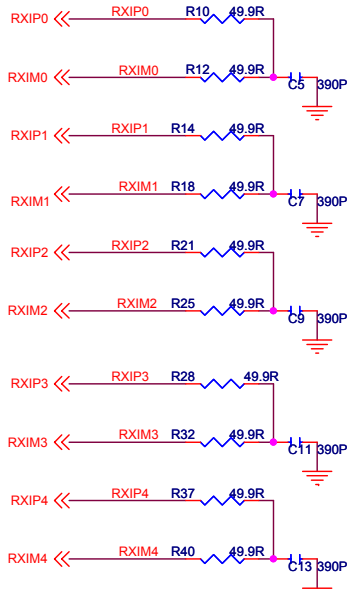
RXIP0 RXIP0 R10 49.9R
RXIM0 RXIM0 R12 49.9R C5 390P
RXIP1 RXIP1 R14 49.9R
RXIM1 RXIM1 R18 49.9R C7 390P
RXIP2 RXIP2 R21 49.9R
RXIM2 RXIM2 R25 49.9R C9 390P
RXIP3 RXIP3 R28 49.9R
RXIM3 RXIM3 R32 49.9R C11 390P
RXIP4 RXIP4 R37 49.9R
RXIM4 RXIM4 R40 49.9R C13 390P